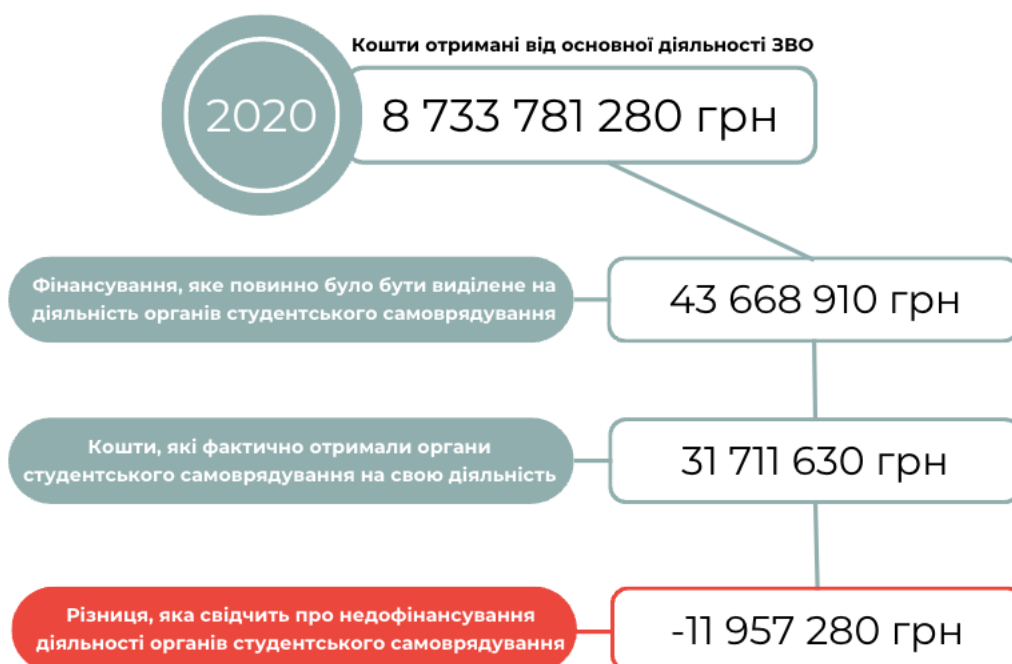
2020

Кошти отримані від основної діяльності ЗВО

8 733 781 280 грн

Фінансування, яке повинно було бути виділене на діяльність органів студентського самоврядування

43 668 910 грн

Кошти, які фактично отримали органи студентського самоврядування на свою діяльність

31 711 630 грн

Різниця, яка свідчить про недофінансування діяльності органів студентського самоврядування

-11 957 280 грн